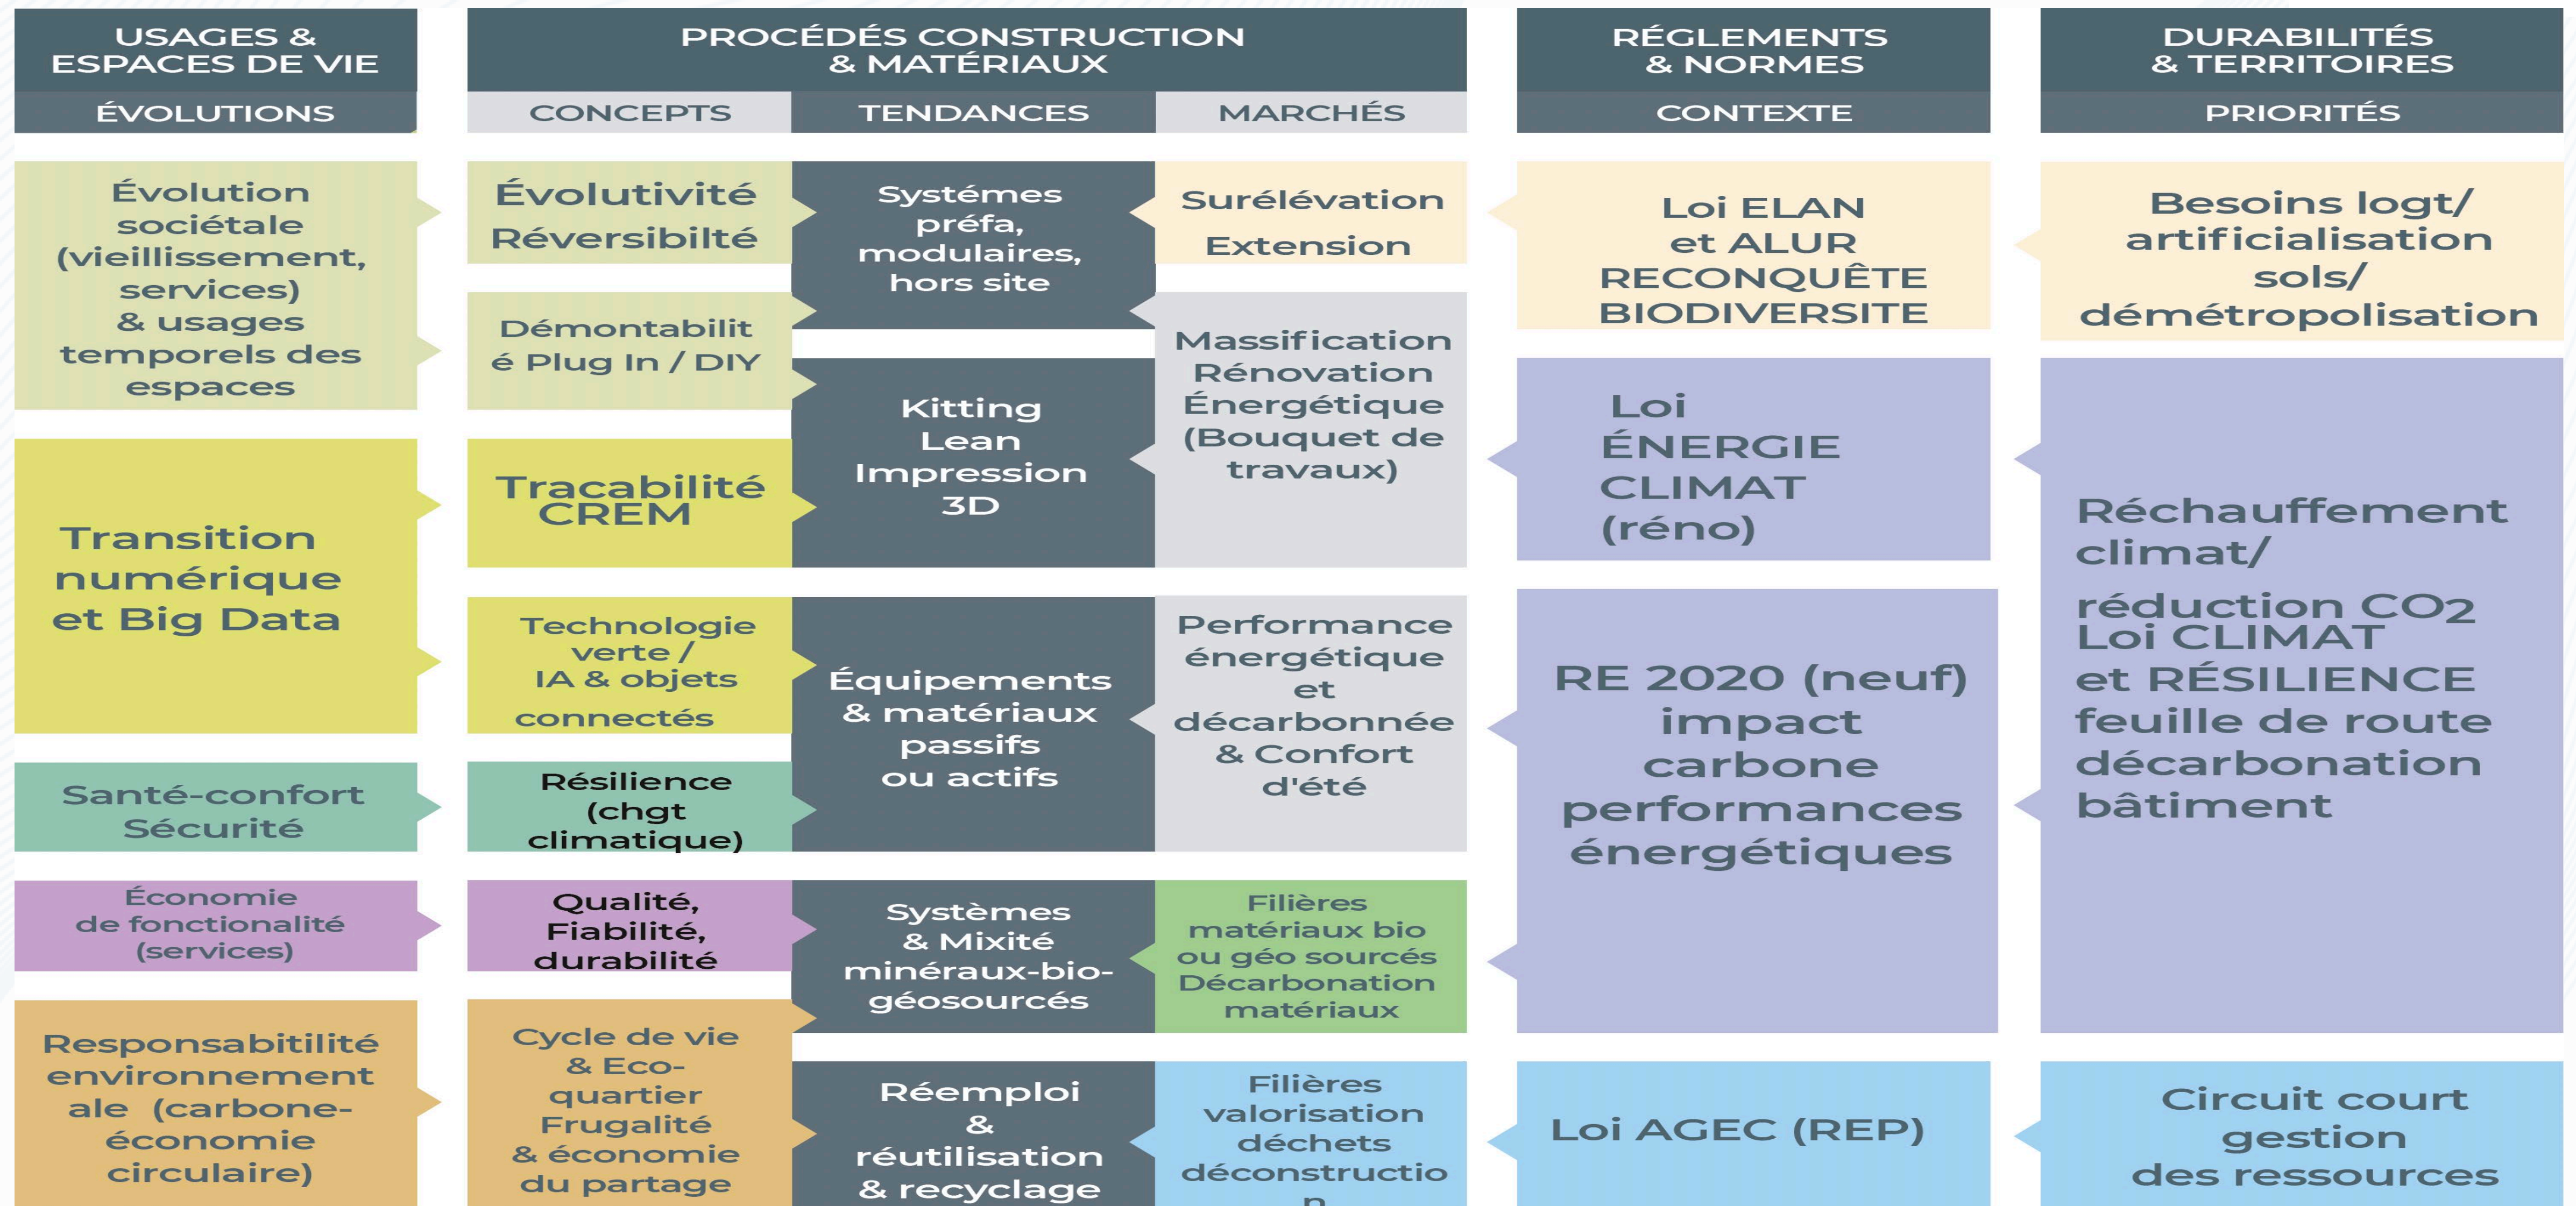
USAGES & ESPACES DE VIE

ÉVOLUTIONS

PROCÉDÉS CONSTRUCTION & MATÉRIAUX

CONCEPTS

TENDANCES

MARCHÉS

RÉGLEMENTS & NORMES

CONTEXTE

DURABILITÉS & TERRITOIRES

PRIORITÉS

Évolution sociétale (vieillissement, services) & usages temporels des espaces

Évolutivité Réversibilté

Systèmes préfa, modulaires, hors site

Surélévation Extension

Loi ELAN et ALUR RECONQUÊTE BIODIVERSITE

Besoins logt/ artificialisation sols/ démétropolisation

Démontabilité Plug In / DIY

Massification Rénovation Énergétique (Bouquet de travaux)

Kitting Lean Impression 3D

Loi ÉNERGIE CLIMAT (réno)

Transition numérique et Big Data

Tracabilité CREM

Réchauffement climat/ réduction CO2 Loi CLIMAT et RÉSILIENCE feuille de route décarbonation bâtiment

Technologie verte / IA & objets connectés

Équipements & matériaux passifs ou actifs

Performance énergétique et décarbonnée & Confort d'été

RE 2020 (neuf) impact carbone performances énergétiques

Santé-confort Sécurité

Résilience (chgt climatique)

Économie de fonctionalité (services)

Qualité, Fiabilité, durabilité

Systèmes & Mixité minéraux-bio-géosourcés

Filières matériaux bio ou géo sourcés Décarbonation matériaux

Responsabitilité environnementale (carbone-économie circulaire)

Cycle de vie & Eco-quartier Frugalité & économie du partage

Réemploi & réutilisation & recyclage

Filières valorisation déchets déconstruction

Loi AGEC (REP)

Circuit court gestion des ressources